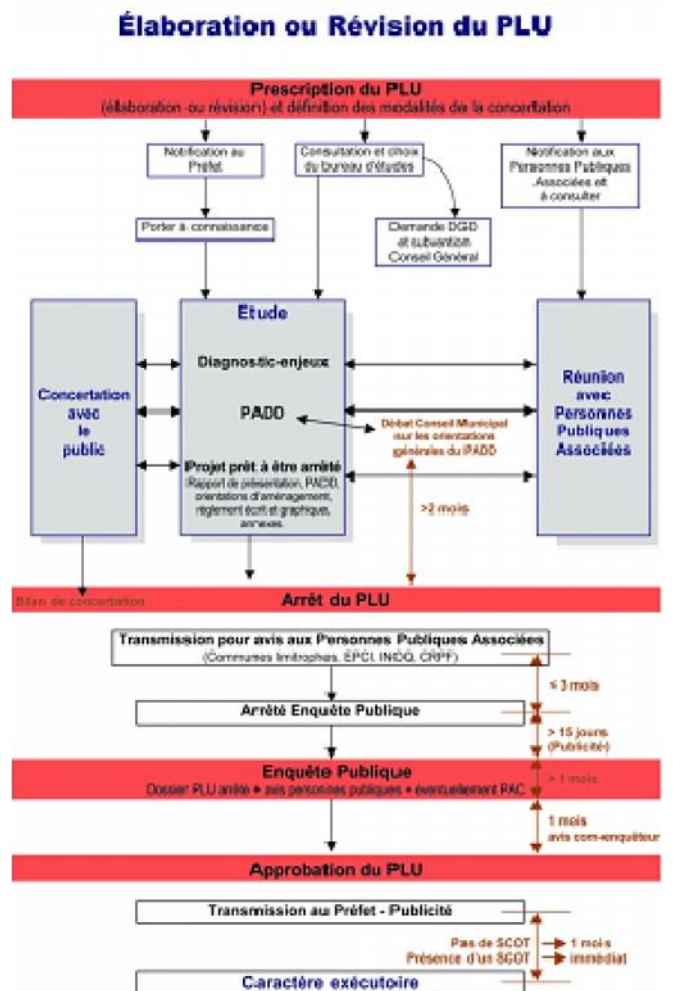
Élaboration ou Révision du PLU

Prescription du PLU
(élaboration ou révision) et définition des modalités de la concertation

Notification au Préfet

Consultation et choix du bureau d'études

Notification aux Personnes Publiques Associées et à consulter

Porter à connaissance

Demande DGD et subvention Conseil Général

Concertation avec le public

Etude

Diagnostic-enjeux

PADD

Projet prêt à être arrêté
Rapport de présentation, PADD, orientations d'aménagement, règlement écrit et graphiques, annexes.

Débat Conseil Municipal sur les orientations générales du PADD

>2 mois

Réunion avec Personnes Publiques Associées

Bilan de concertation

Arrêt du PLU

Transmission pour avis aux Personnes Publiques Associées
(Communes limitrophes, EPCI, INAO, CRPF)

≤ 3 mois

Arrêté Enquête Publique

> 15 jours (Publicité)

Enquête Publique
Dossier PLU arrêté + avis personnes publiques + éventuellement PAC

> 1 mois

1 mois
avis com-enquêteur

Approbation du PLU

Transmission au Préfet - Publicité

Pas de SCOT → 1 mois
Présence d'un SCOT → immédiat

Caractère exécutoire